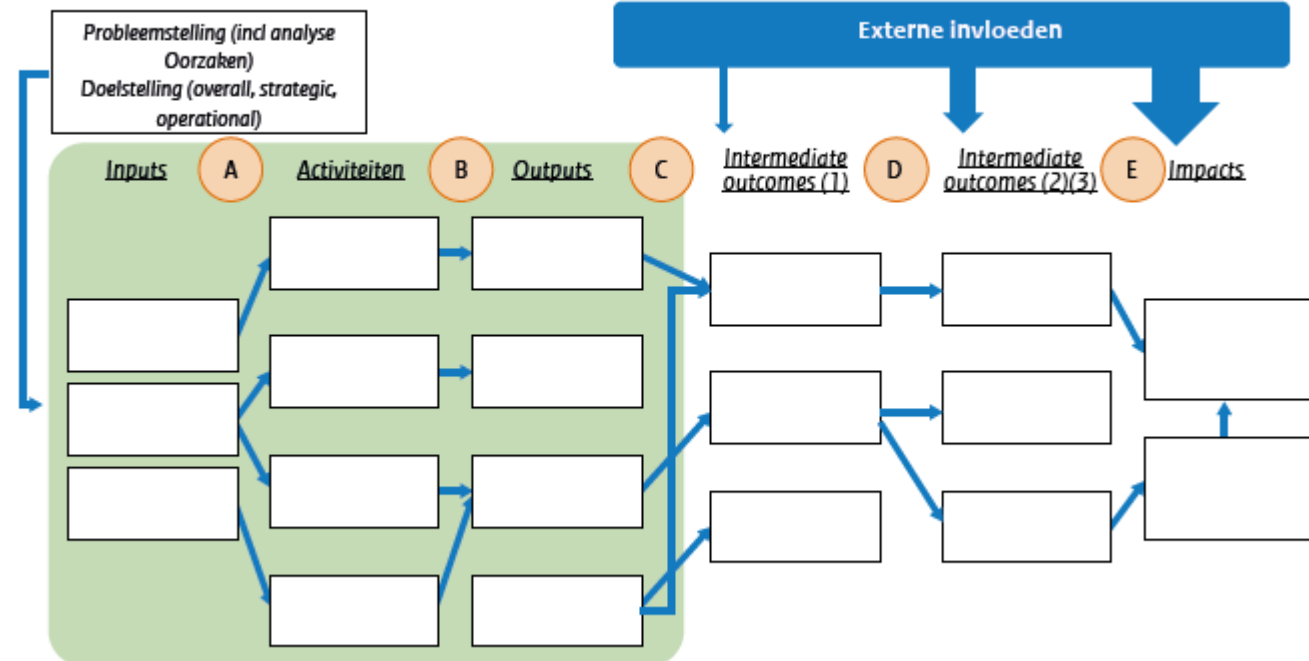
Probleemstelling (incl analyse Oorzaken)
Doelstelling (overall, strategic, operational)

Externe invloeden

Inputs
A
Activiteiten
B
Outputs
C
Intermediate outcomes (1)
D
Intermediate outcomes (2)(3)
E
Impacts